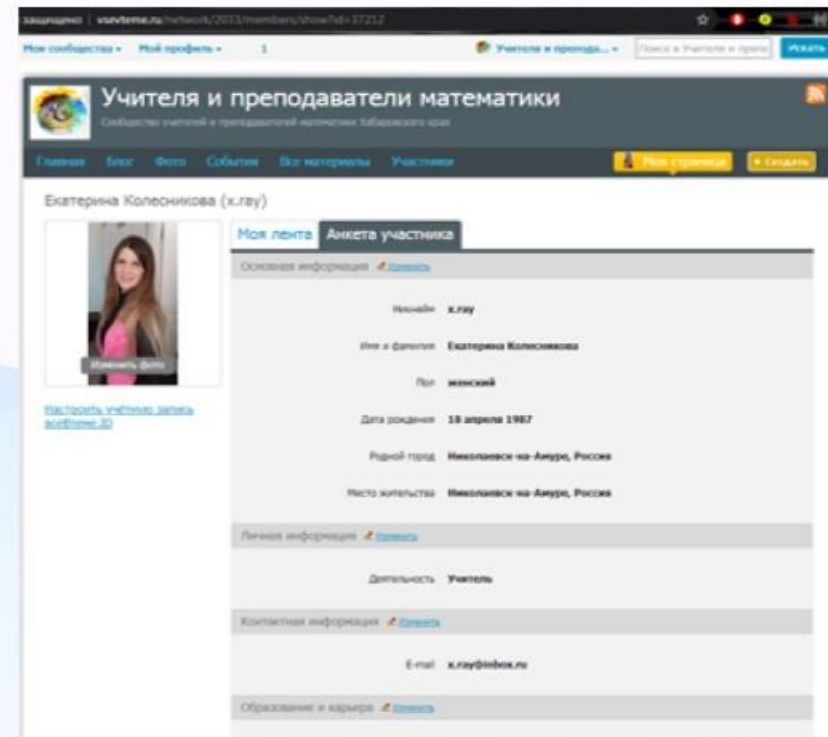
защищено | vsevteme.ru/network/2033/members/show?id=37212

Мои сообщества ▾ Мой профиль ▾ 1 Учителя и преподава... ▾ Поиск в Учителя и препо Искать

Учителя и преподаватели математики

Сообщество учителей и преподавателей математики Хабаровского края

Главная Блог Фото События Все материалы Участники Моя страница + Создать

Екатерина Колесникова (x.ray)

Изменить фото

Настроить учётную запись всеВтеме.ID

Моя лента Анкета участника

Основная информация Изменить

Никнейм x.ray

Имя и фамилия Екатерина Колесникова

Пол женский

Дата рождения 10 апреля 1987

Родной город Николаевск-на-Амуре, Россия

Место жительства Николаевск-на-Амуре, Россия

Личная информация Изменить

Деятельность Учитель

Контактная информация Изменить

E-mail x.ray@inbox.ru

Образование и карьера Изменить